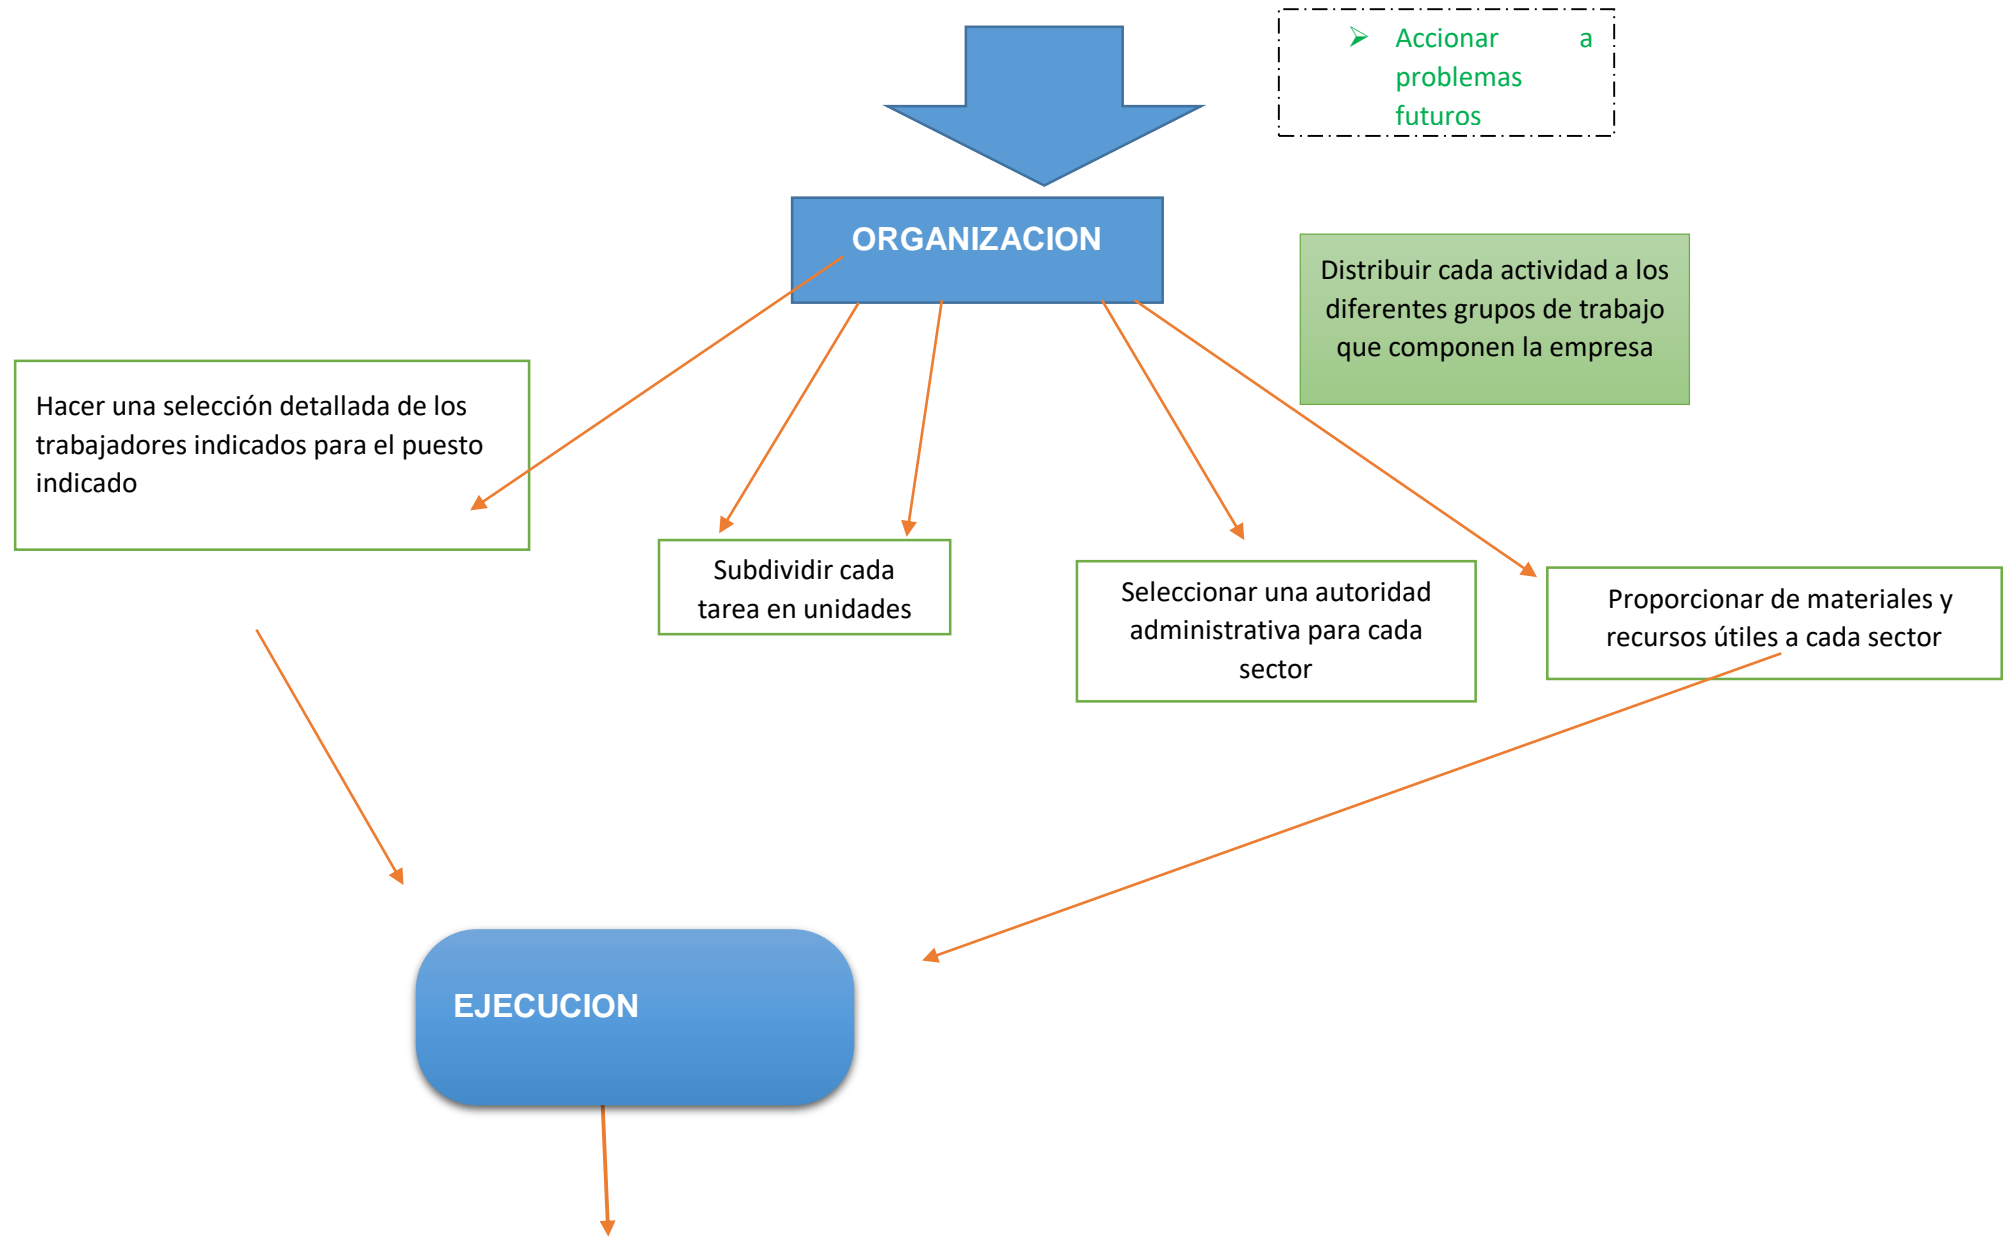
Accionar a problemas futuros

ORGANIZACION

Distribuir cada actividad a los diferentes grupos de trabajo que componen la empresa

Hacer una selección detallada de los trabajadores indicados para el puesto indicado

Subdividir cada tarea en unidades

Seleccionar una autoridad administrativa para cada sector

Proporcionar de materiales y recursos útiles a cada sector

EJECUCION